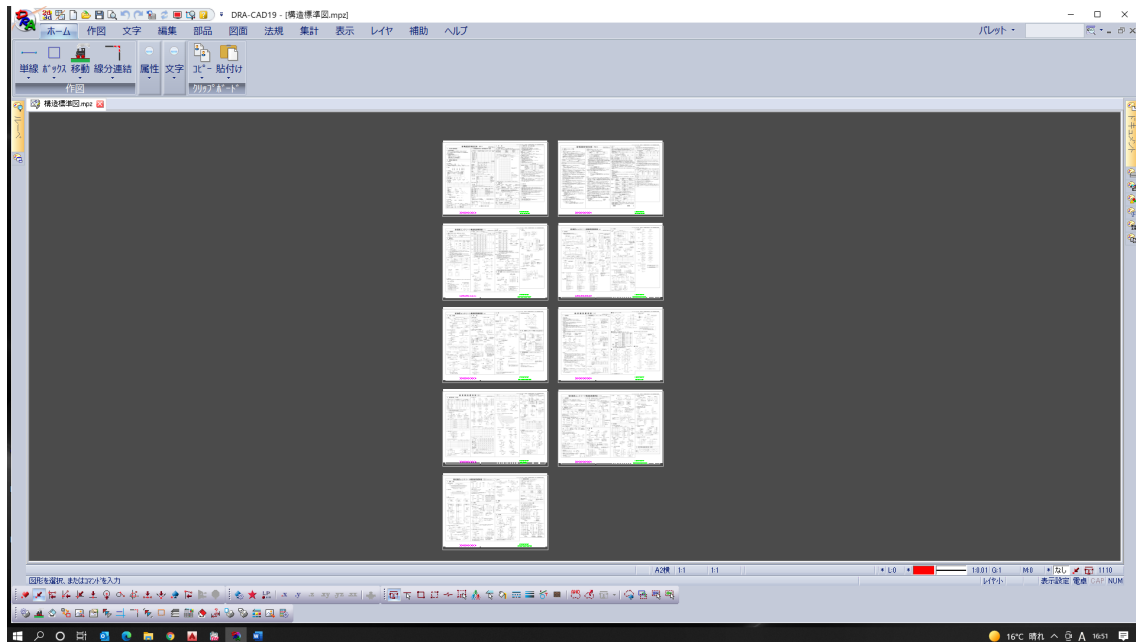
DRA-CAD19 - [構造標準図.mpz]

ホーム 作図 文字 編集 部品 図面 法規 集計 表示 レイヤ 補助 ヘルプ

パレット

単線 ボックス 移動 線分連結 属性 文字 コピー 貼付け

作図 クリップボード

構造標準図.mpz

A2横 1:1 1:1

L0 1.0.01 0:1 M0 なし 1:1.0

図形を選択、またはコマンドを入力

レイヤ小 表示設定 電卓 CAP NUM

16°C 晴れ A 16:51